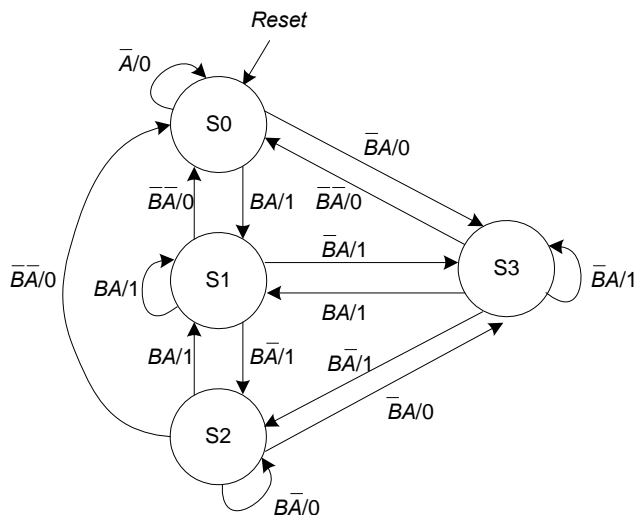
Reset

$\overline{A}/0$

S0

$\overline{B}A/0$

$\overline{B}\overline{A}/0$

$BA/1$

$\overline{B}\overline{A}/0$

$\overline{B}A/1$

$\overline{B}\overline{A}/0$

$BA/1$

S1

S3

$\overline{B}A/1$

$BA/1$

$BA/1$

$B\overline{A}/1$

$B\overline{A}/1$

$\overline{B}A/0$

S2

$B\overline{A}/0$